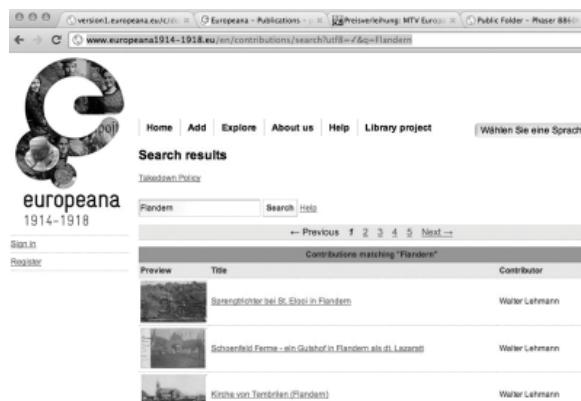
version1.europeana.eu/c/ ×
Europeana - Publications ×
Preisverleihung: MTV Europ ×
Public Folder - Phaser 886

www.europeana1914-1918.eu/en/contributions/search?utf8=✓&q=Flandern

europeana
1914-1918

Sign in
Register

Home | Add | Explore | About us | Help | Library project

Wählen Sie eine Sprach

Search results

Takedown Policy

Flandern | Search | Help

← Previous 1 2 3 4 5 Next →

Contributions matching "Flandern"

| Preview | Title | Contributor |
|---|---|---|
| | Sprengtrichter bei St. Eloci in Flandern | Walter Lehmann |
| | Schoenfeld Ferme - ein Gutshof in Flandern als dt. Lazarett | Walter Lehmann |
| | Kirche von Tembrilen (Flandern) | Walter Lehmann |